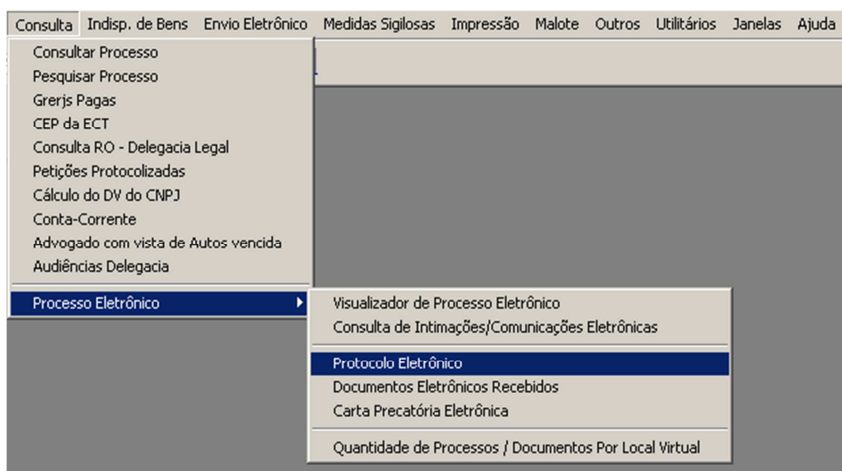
Consulta Indisp. de Bens Envio Eletrônico Medidas Sigilosas Impressão Malote Outros Utilitários Janelas Ajuda

Consultar Processo
Pesquisar Processo
Grerjs Pagas
CEP da ECT
Consulta RO - Delegacia Legal
Petições Protocolizadas
Cálculo do DV do CNPJ
Conta-Corrente
Advogado com vista de Autos vencida
Audiências Delegacia

Processo Eletrônico

Visualizador de Processo Eletrônico
Consulta de Intimações/Comunicações Eletrônicas

Protocolo Eletrônico
Documentos Eletrônicos Recebidos
Carta Precatória Eletrônica

Quantidade de Processos / Documentos Por Local Virtual